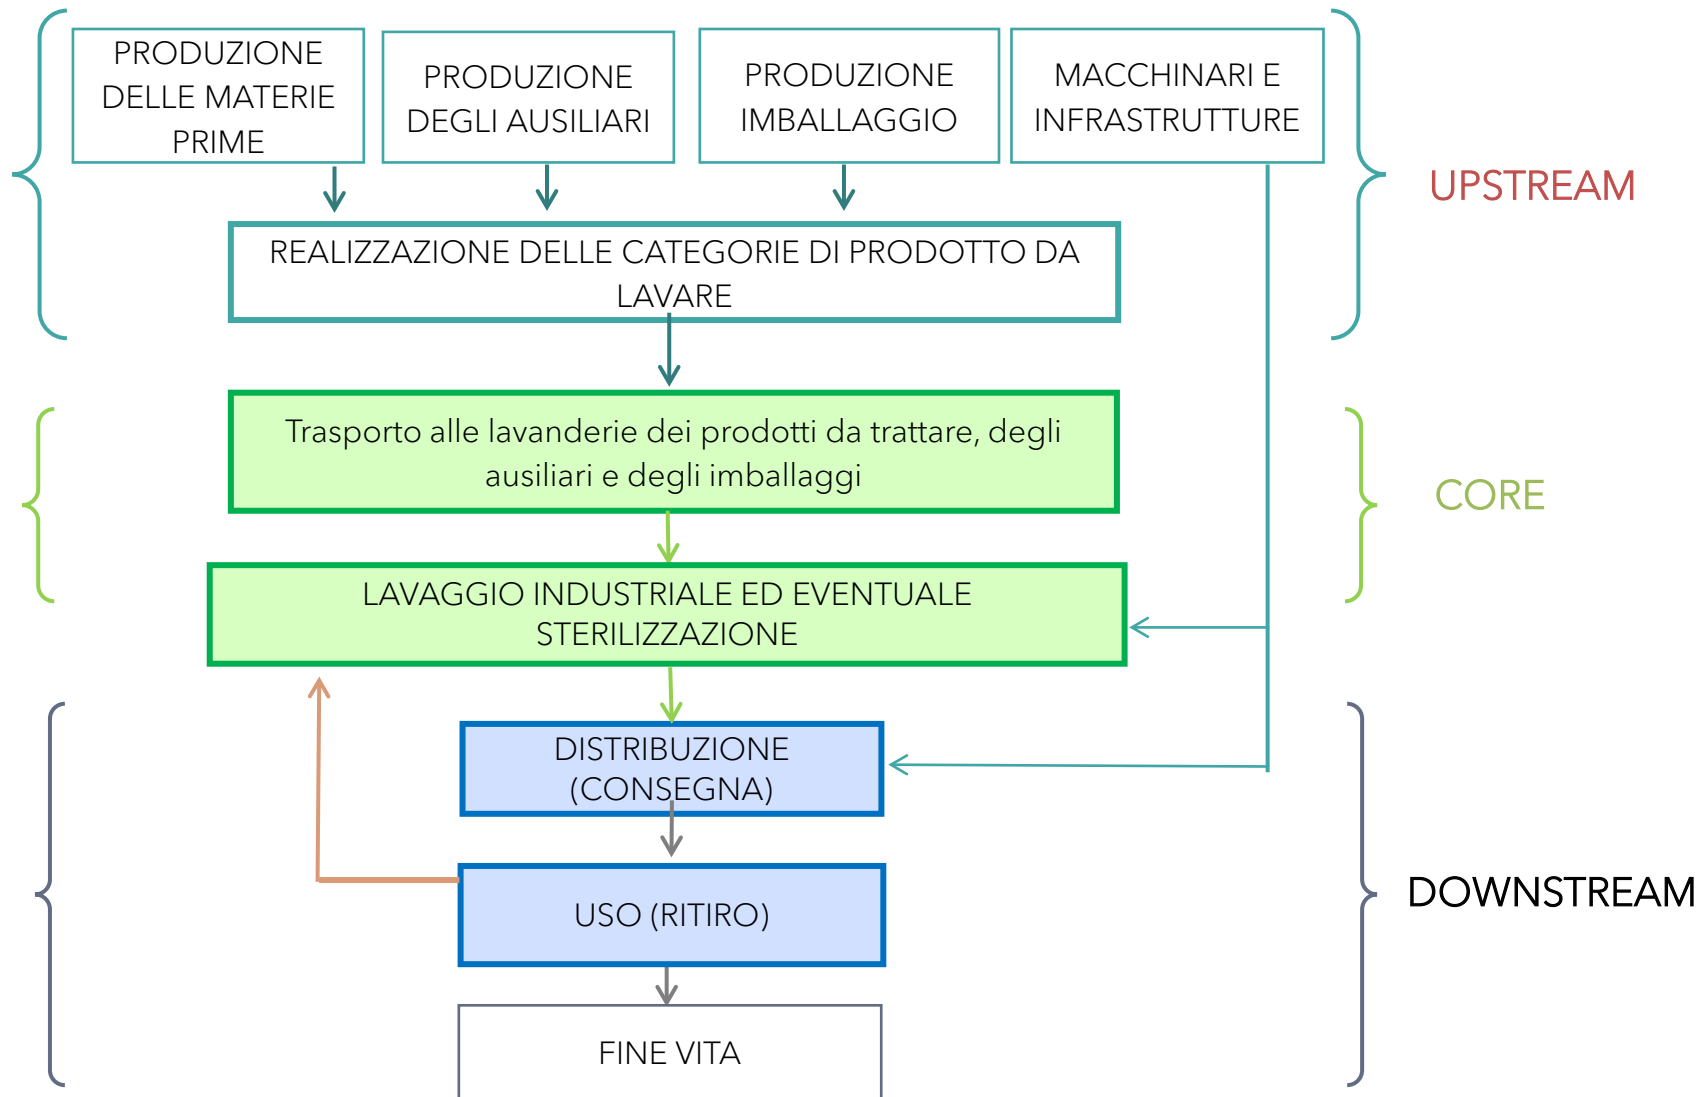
PRODUZIONE DELLE MATERIE PRIME

PRODUZIONE DEGLI AUSILIARI

PRODUZIONE IMBALLAGGIO

MACCHINARI E INFRASTRUTTURE

UPSTREAM

REALIZZAZIONE DELLE CATEGORIE DI PRODOTTO DA LAVARE

Trasporto alle lavanderie dei prodotti da trattare, degli ausiliari e degli imballaggi

CORE

LAVAGGIO INDUSTRIALE ED EVENTUALE STERILIZZAZIONE

DISTRIBUZIONE (CONSEGNA)

USO (RITIRO)

DOWNSTREAM

FINE VITA